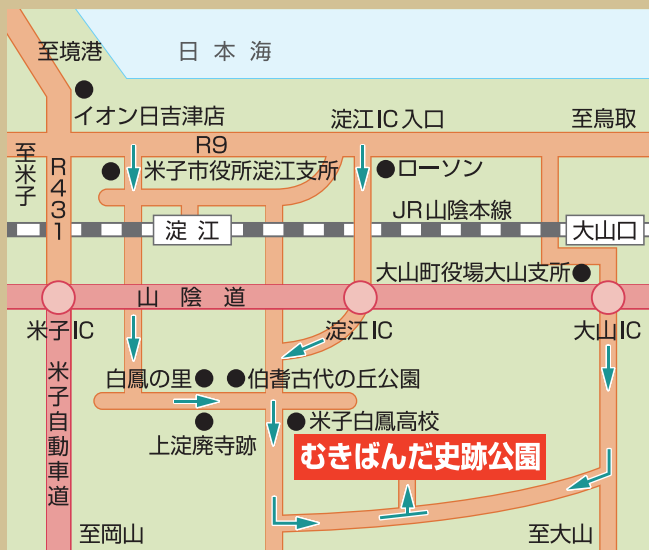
日本海

至境港

イオン日吉津店

淀江IC入口

至鳥取

R9

至米子

R431

米子市役所淀江支所

ローソン

淀江

JR山陰本線

大山口

大山町役場大山支所

山陰道

米子IC

淀江IC

大山IC

米子自動車道

白鳳の里

伯耆古代の丘公園

上淀廃寺跡

米子白鳳高校

むきばんだ史跡公園

至岡山

至大山